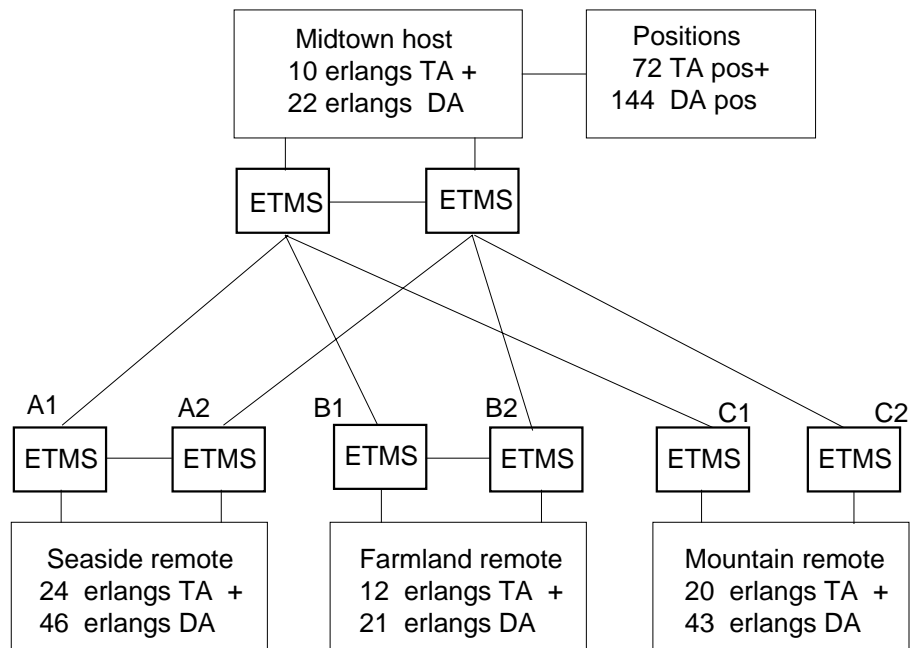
Midtown host
10 erlangs TA +
22 erlangs DA

Positions
72 TA pos+
144 DA pos

ETMS

ETMS

A1

A2

B1

B2

C1

C2

ETMS

ETMS

ETMS

ETMS

ETMS

ETMS

Seaside remote
24 erlangs TA +
46 erlangs DA

Farmland remote
12 erlangs TA +
21 erlangs DA

Mountain remote
20 erlangs TA +
43 erlangs DA